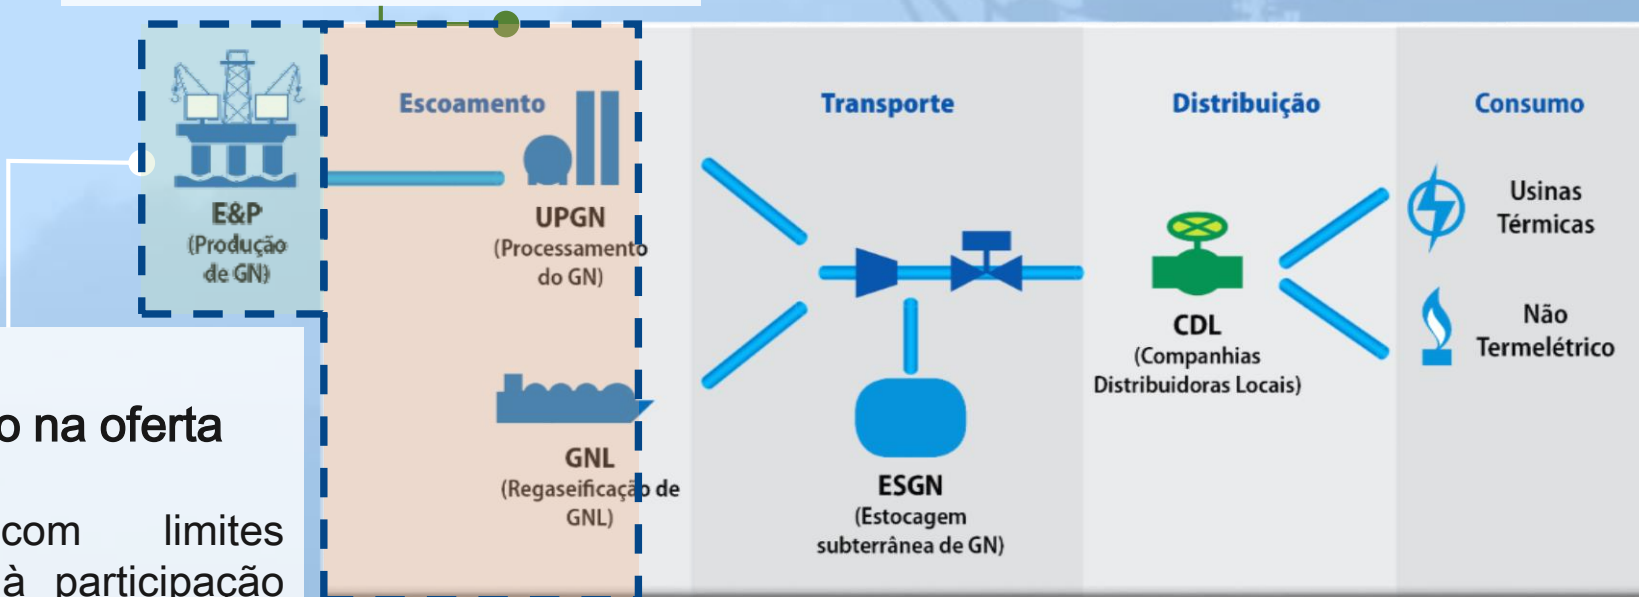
E&P
(Produção de GN)

Escoamento

UPGN
(Processamento do GN)

GNL
(Regaseificação de GNL)

Transporte

ESGN
(Estocagem subterrânea de GN)

Distribuição

CDL
(Companhias Distribuidoras Locais)

Consumo

Usinas Térmicas

Não Termelétrico

o na oferta

com limites
à participação